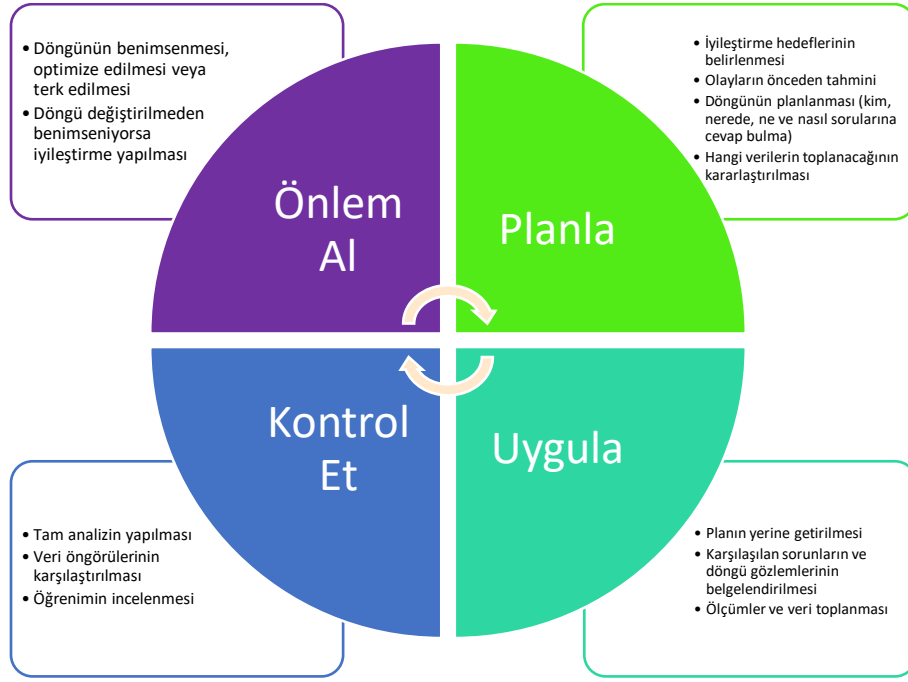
• Döngünün benimsenmesi, optimize edilmesi veya terk edilmesi
• Döngü değiştirilmeden benimseniyorsa iyileştirme yapılması

• İyileştirme hedeflerinin belirlenmesi
• Olayların önceden tahmini
• Döngünün planlanması (kim, nerede, ne ve nasıl sorularına cevap bulma)
• Hangi verilerin toplanacağının kararlaştırılması

Önlem Al

Planla

Kontrol Et

Uygula

• Tam analizin yapılması
• Veri öngörülerinin karşılaştırılması
• Öğrenimin incelenmesi

• Planın yerine getirilmesi
• Karşılaşılan sorunların ve döngü gözlemlerinin belgelendirilmesi
• Ölçümler ve veri toplanması